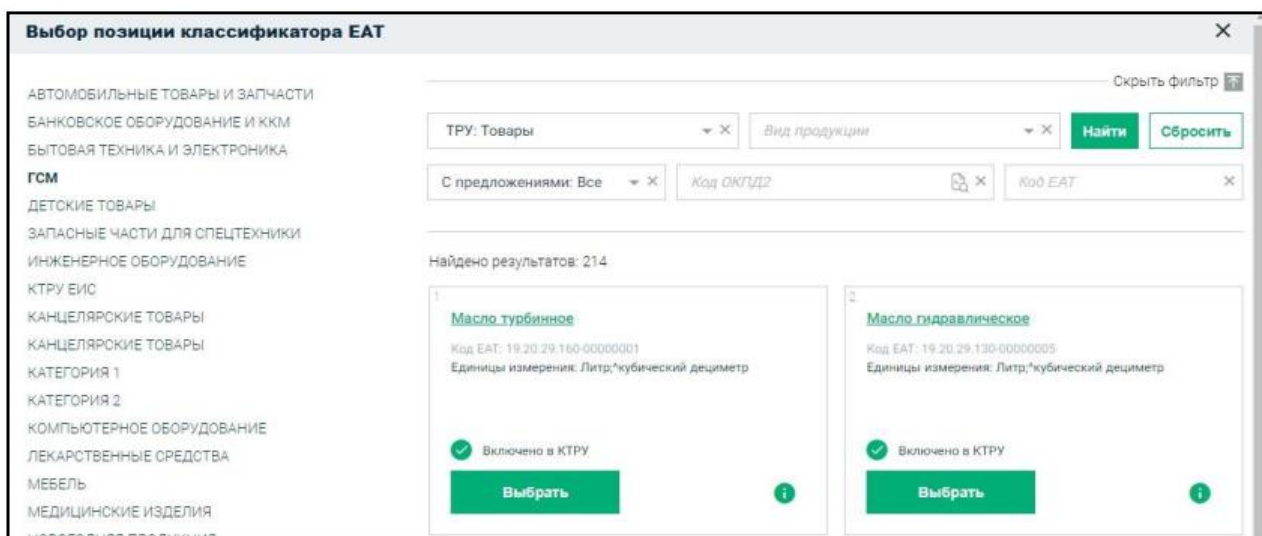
Выбор позиции классификатора ЕАТ

×

АВТОМОБИЛЬНЫЕ ТОВАРЫ И ЗАПЧАСТИ
БАНКОВСКОЕ ОБОРУДОВАНИЕ И ККМ
БЫТОВАЯ ТЕХНИКА И ЭЛЕКТРОНИКА
ГСМ
ДЕТСКИЕ ТОВАРЫ
ЗАПАСНЫЕ ЧАСТИ ДЛЯ СПЕЦТЕХНИКИ
ИНЖЕНЕРНОЕ ОБОРУДОВАНИЕ
КТРУ ЕИС
КАНЦЕЛЯРСКИЕ ТОВАРЫ
КАНЦЕЛЯРСКИЕ ТОВАРЫ
КАТЕГОРИЯ 1
КАТЕГОРИЯ 2
КОМПЬЮТЕРНОЕ ОБОРУДОВАНИЕ
ЛЕКАРСТВЕННЫЕ СРЕДСТВА
МЕБЕЛЬ
МЕДИЦИНСКИЕ ИЗДЕЛИЯ
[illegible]

Скрыть фильтр

ТРУ: Товары × Вид продукции × Найти Сбросить

С предложениями: Все × Код ОКПД2 × Код ЕАТ ×

Найдено результатов: 214

1
Масло турбинное
Код ЕАТ: 19.20.29.160-00000001
Единицы измерения: Литр;^кубический дециметр
Включено в КТРУ
Выбрать

2
Масло гидравлическое
Код ЕАТ: 19.20.29.130-00000005
Единицы измерения: Литр;^кубический дециметр
Включено в КТРУ
Выбрать